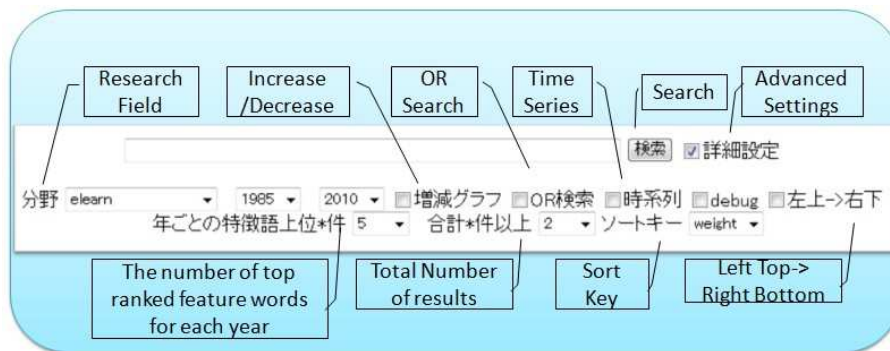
Research Field

Increase /Decrease

OR Search

Time Series

Search

Advanced Settings

検索 詳細設定

分野 elearn 1985 2010 増減グラフ OR検索 時系列 debug 左上->右下

年ごとの特徴語上位*件 5 合計*件以上 2 ソートキー weight

The number of top ranked feature words for each year

Total Number of results

Sort Key

Left Top-> Right Bottom